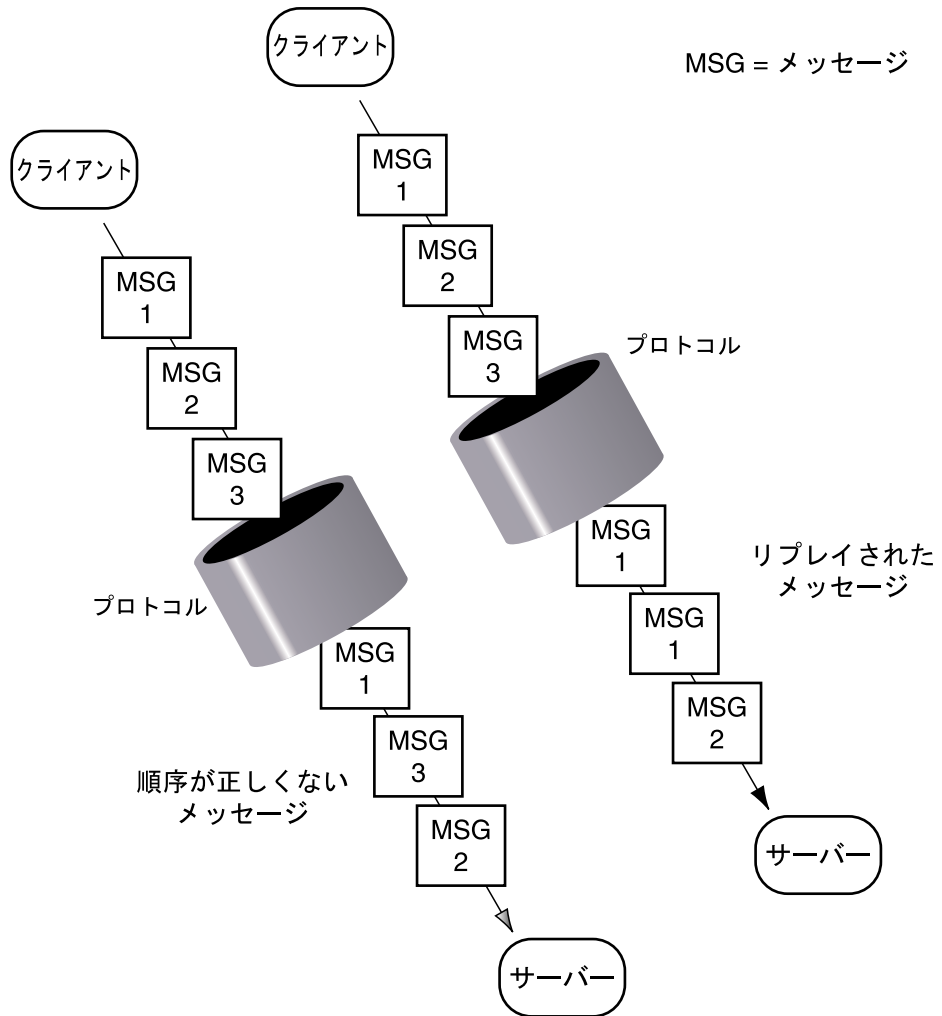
クライアント

MSG = メッセージ

クライアント

MSG 1

MSG 2

MSG 3

プロトコル

MSG 1

MSG 2

MSG 3

プロトコル

MSG 1

リプレイされたメッセージ

MSG 1

MSG 2

MSG 1

MSG 3

順序が正しくないメッセージ

MSG 2

サーバー

サーバー